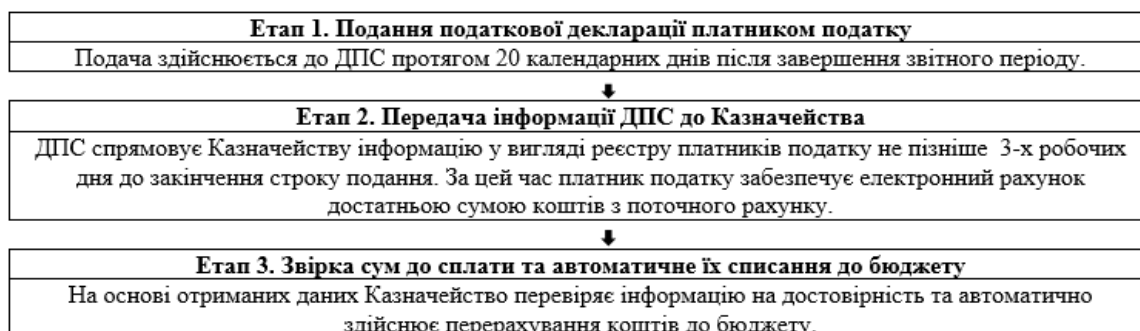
Етап 1. Подання податкової декларації платником податку

Подача здійснюється до ДПС протягом 20 календарних днів після завершення звітного періоду.

Етап 2. Передача інформації ДПС до Казначейства

ДПС спрямовує Казначейству інформацію у вигляді реєстру платників податку не пізніше 3-х робочих дня до закінчення строку подання. За цей час платник податку забезпечує електронний рахунок достатньою сумою коштів з поточного рахунку.

Етап 3. Звірка сум до сплати та автоматичне їх списання до бюджету

На основі отриманих даних Казначейство перевіряє інформацію на достовірність та автоматично здійснює перерахування коштів до бюджету.